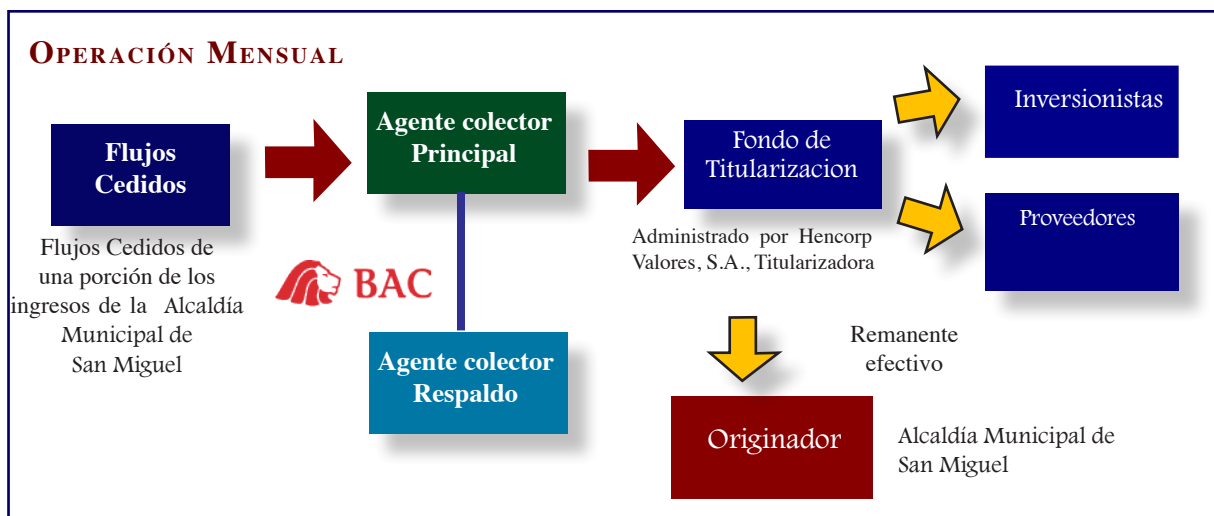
OPERACIÓN MENSUAL

Flujos Cedidos

Flujos Cedidos de una porción de los ingresos de la Alcaldía Municipal de San Miguel

Agente colector Principal

BAC

Agente colector Respaldo

Fondo de Titularizacion

Administrado por Hencorp Valores, S.A., Titularizadora

Inversionistas

Proveedores

Remanente efectivo

Originador

Alcaldía Municipal de San Miguel